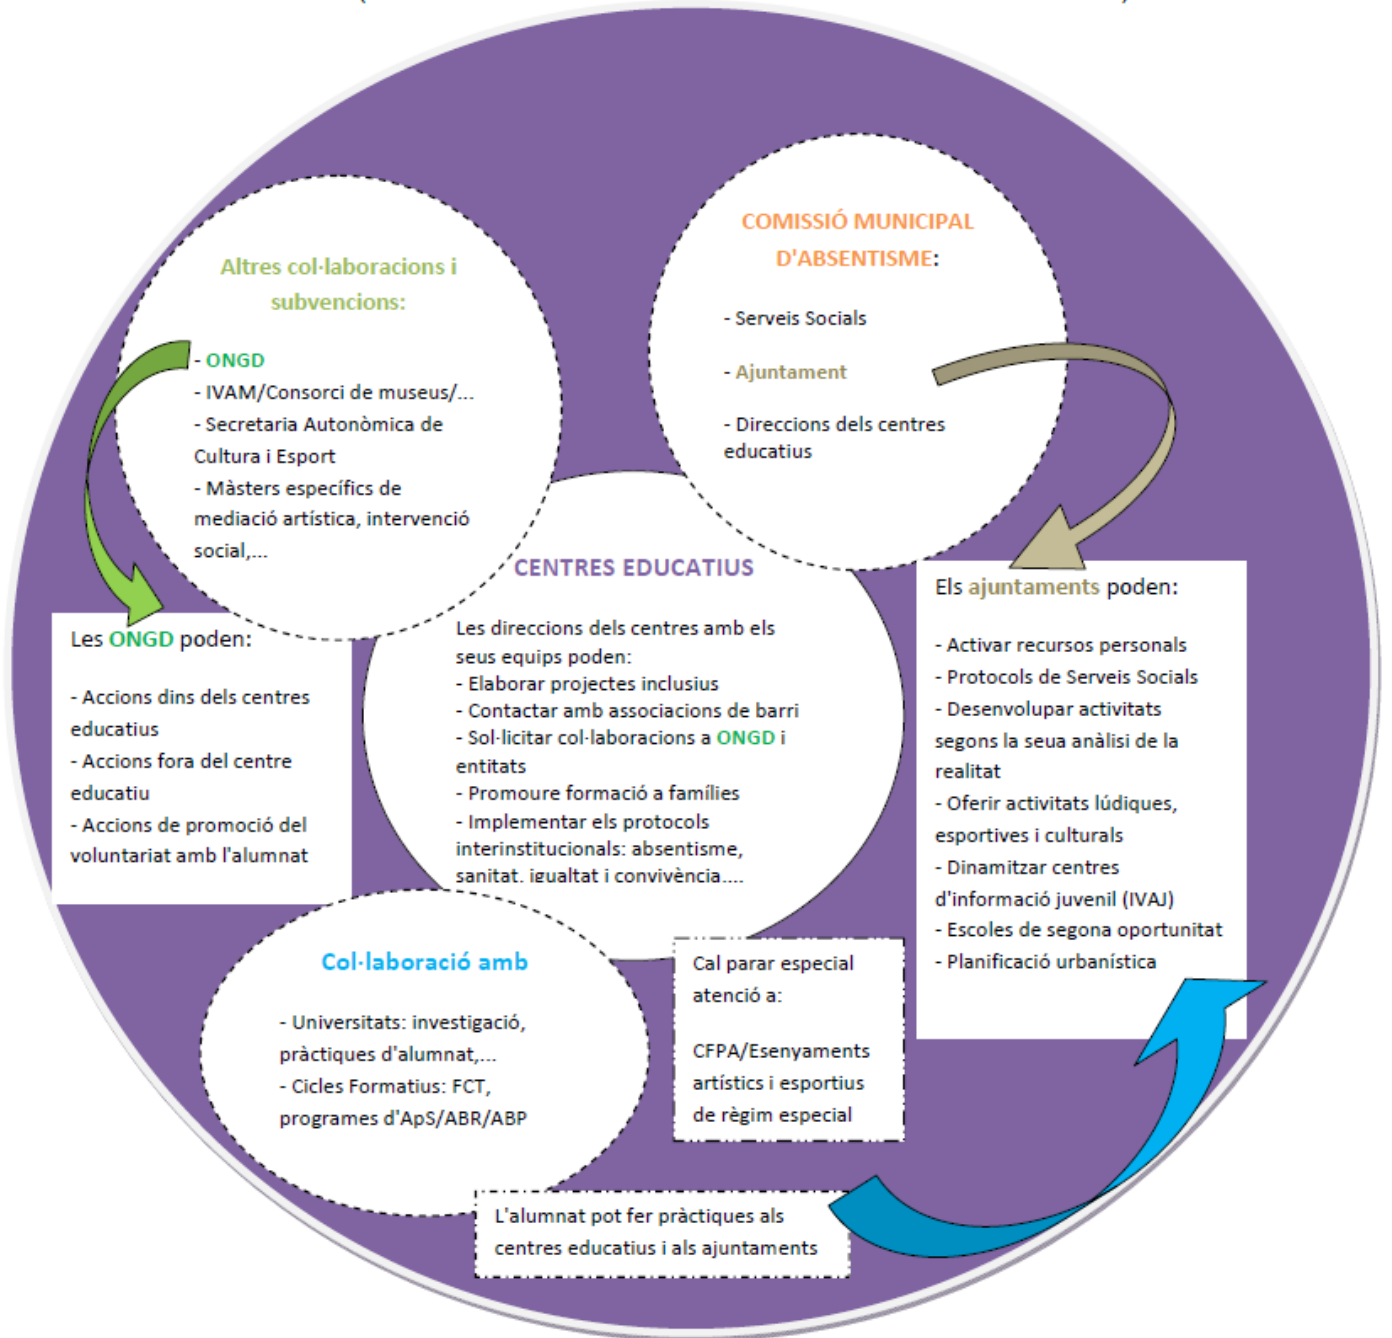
Altres col·laboracions i subvencions:

- ONGD
- IVAM/Consorci de museus/...
- Secretaria Autonòmica de Cultura i Esport
- Màsters específics de mediació artística, intervenció social,...

COMISSIÓ MUNICIPAL D'ABSENTISME:

- Serveis Socials
- Ajuntament
- Direccions dels centres educatius

CENTRES EDUCATIUS

Les direccions dels centres amb els seus equips poden:
- Elaborar projectes inclusius
- Contactar amb associacions de barri
- Sol·licitar col·laboracions a ONGD i entitats
- Promoure formació a famílies
- Implementar els protocols interinstitucionals: absentisme, sanitat, igualtat i convivència,...

Les ONGD poden:

- Accions dins dels centres educatius
- Accions fora del centre educatiu
- Accions de promoció del voluntariat amb l'alumnat

Els ajuntaments poden:

- Activar recursos personals
- Protocols de Serveis Socials
- Desenvolupar activitats segons la seua anàlisi de la realitat
- Oferir activitats lúdiques, esportives i culturals
- Dinamitzar centres d'informació juvenil (IVAJ)
- Escoles de segona oportunitat
- Planificació urbanística

Col·laboració amb

- Universitats: investigació, pràctiques d'alumnat,...
- Cicles Formatius: FCT, programes d'ApS/ABR/ABP

Cal parar especial atenció a:

CFPA/Esenyaments artístics i esportius de règim especial

L'alumnat pot fer pràctiques als centres educatius i als ajuntaments